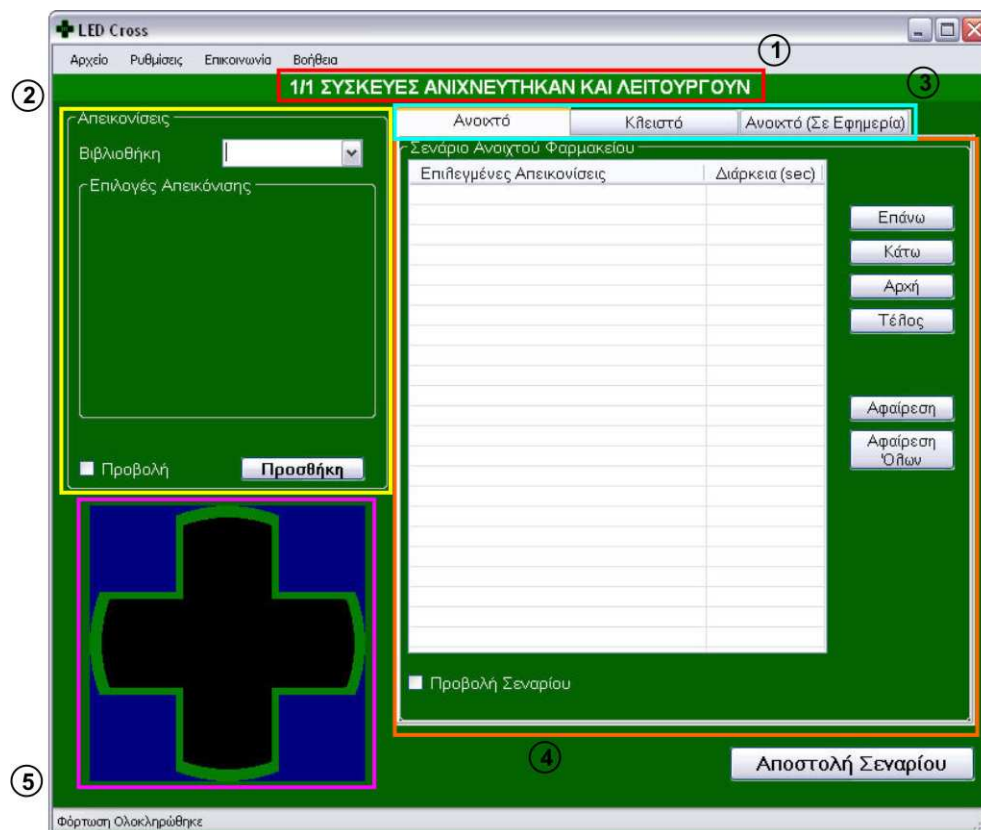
LED Cross

Αρχείο Ρυθμίσεις Επικοινωνία Βοήθεια

1

1/1 ΣΥΣΚΕΥΕΣ ΑΝΙΧΝΕΥΤΗΚΑΝ ΚΑΙ ΛΕΙΤΟΥΡΓΟΥΝ

2

3

Απεικονίσεις

Βιβλιοθήκη

Επιλογές Απεικόνισης

Προβολή

Προσθήκη

Ανοιχτό | Κλειστό | Ανοιχτό (Σε Εφημερία)

Σενάριο Ανοιχτού Φαρμακείου

| Επιλεγμένες Απεικονίσεις | Διάρκεια (sec) |
|---|---|

Επάνω

Κάτω

Αρχή

Τέλος

Αφαίρεση

Αφαίρεση Όλων

Προβολή Σεναρίου

4

Αποστολή Σεναρίου

5

Φόρτωση Ολοκληρώθηκε